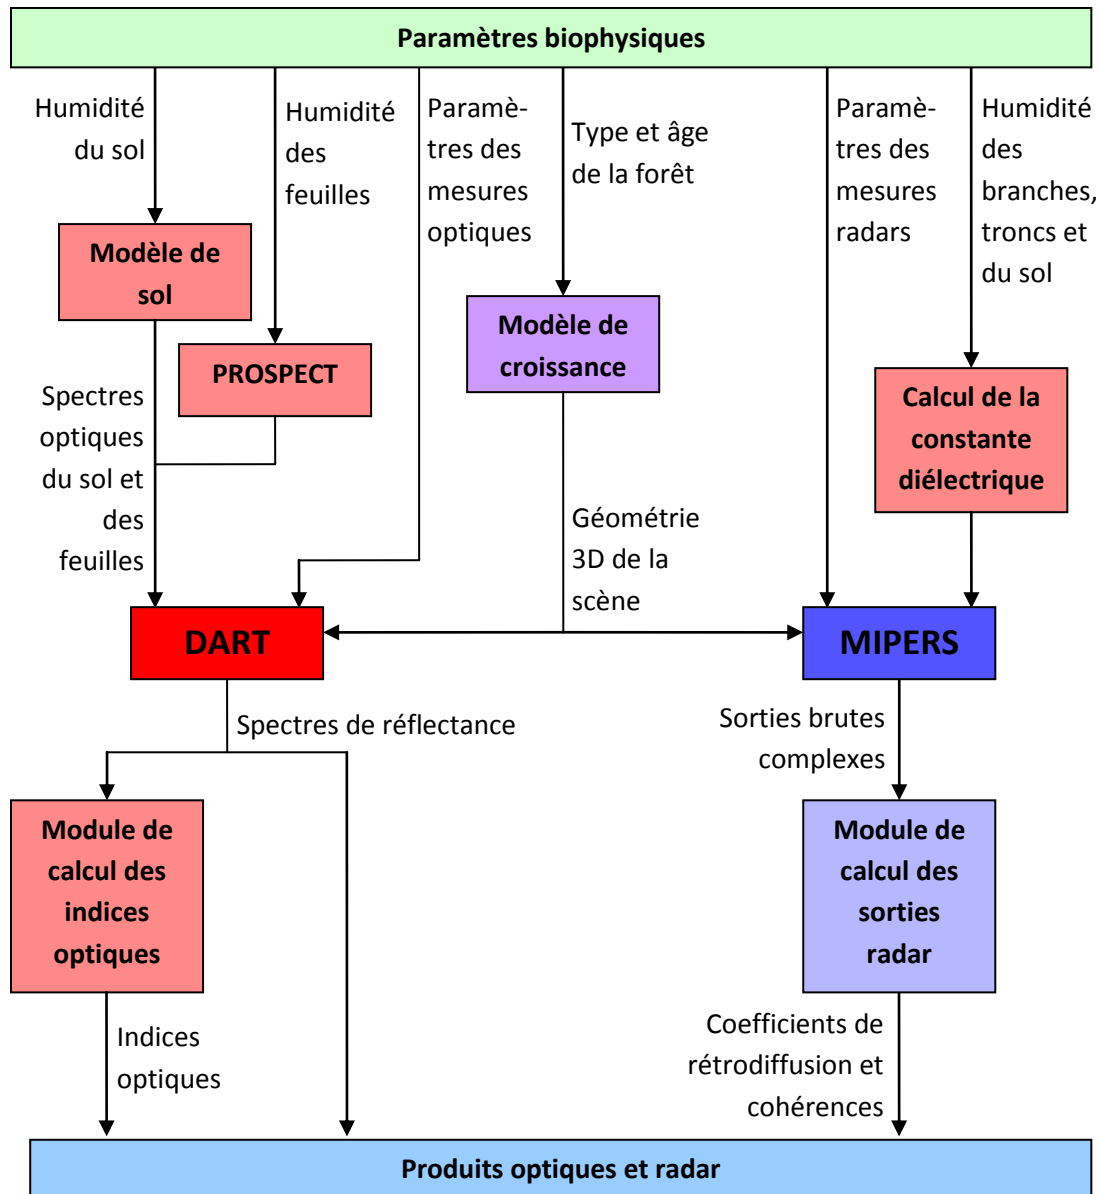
Paramètres biophysiques

Humidité du sol

Humidité des feuilles

Paramètres des mesures optiques

Type et âge de la forêt

Paramètres des mesures radars

Humidité des branches, troncs et du sol

Modèle de sol

PROSPECT

Modèle de croissance

Calcul de la constante diélectrique

Spectres optiques du sol et des feuilles

Géométrie 3D de la scène

DART

MIPERS

Spectres de réflectance

Sorties brutes complexes

Module de calcul des indices optiques

Module de calcul des sorties radar

Indices optiques

Coefficients de rétrodiffusion et cohérences

Produits optiques et radar